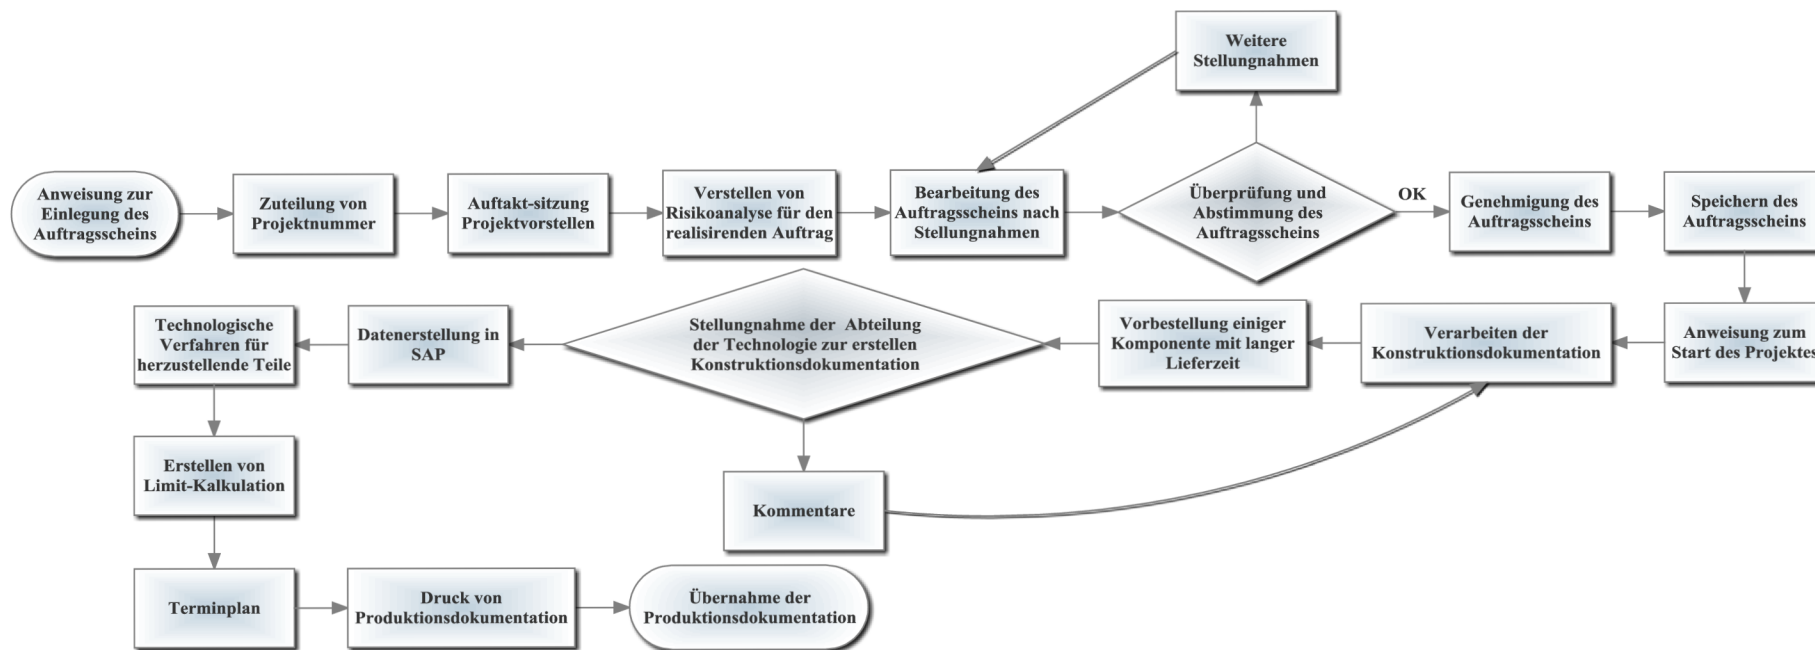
Weitere Stellungnahmen

Anweisung zur Einlegung des Auftragsscheins

Zuteilung von Projektnummer

Auftakt-sitzung Projektvorstellen

Verstellen von Risikoanalyse für den realisirenden Auftrag

Bearbeitung des Auftragsscheins nach Stellungnahmen

Überprüfung und Abstimmung des Auftragsscheins

OK

Genehmigung des Auftragsscheins

Speichern des Auftragsscheins

Technologische Verfahren für herzustellende Teile

Datenerstellung in SAP

Stellungnahme der Abteilung der Technologie zur erstellen Konstruktionsdokumentation

Vorbestellung einiger Komponente mit langer Lieferzeit

Verarbeiten der Konstruktionsdokumentation

Anweisung zum Start des Projektes

Erstellen von Limit-Kalkulation

Kommentare

Terminplan

Druck von Produktionsdokumentation

Übernahme der Produktionsdokumentation